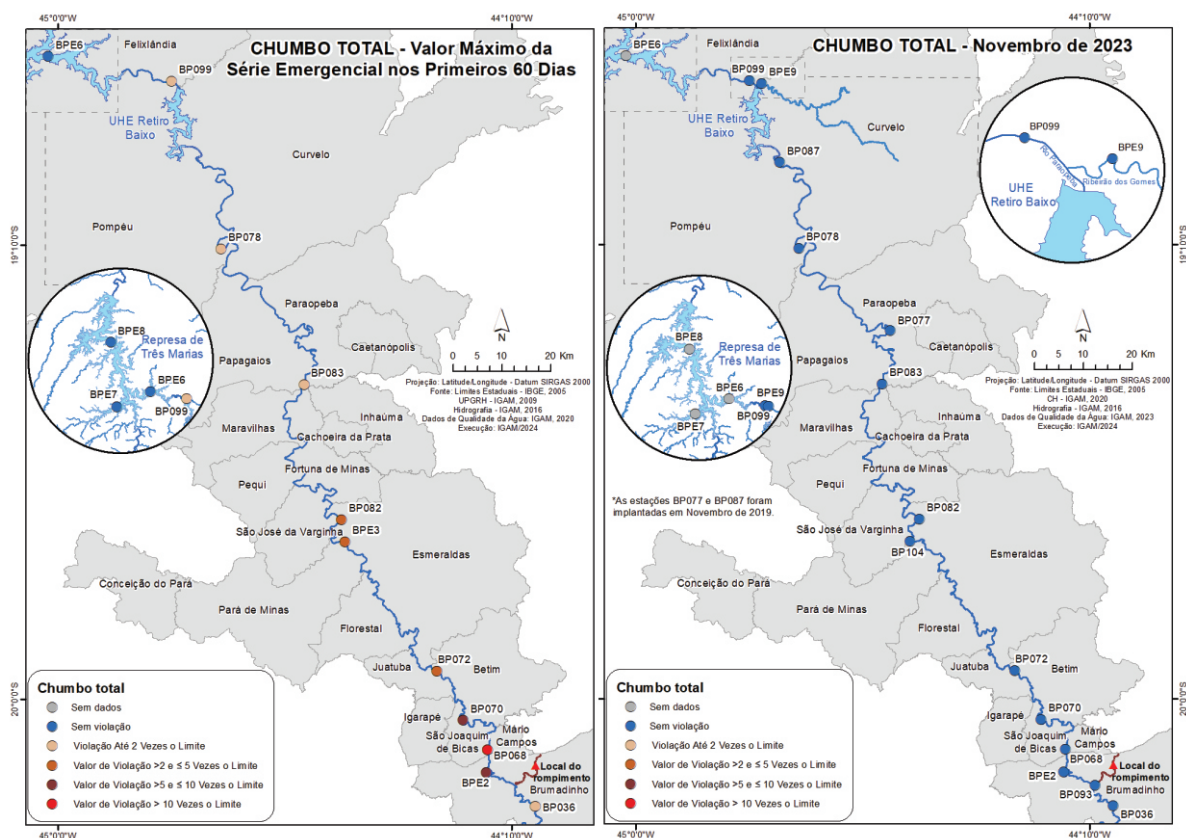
45°0'0"W 44°10'0"W

CHUMBO TOTAL - Valor Máximo da Série Emergencial nos Primeiros 60 Dias

BPE6
Felixlândia
BP099
UHE Retiro Baixo
Curvelo
Pompéu
BP078
19°10'0"S
BPE8
Represa de Três Marias
BPE7
BPE6
BP099
Paraopeba
Caetanópolis
Papagaios
N
0 5 10 20 Km
BP083
Projeção: Latitude/Longitude - Datum SIRGAS 2000
Fonte: Limites Estaduais - IBGE, 2005
UPGRH - IGAM, 2009
Hidrografia - IGAM, 2016
Dados de Qualidade da Água: IGAM, 2020
Execução: IGAM/2024
Inhaúma
Maravilhas
Cachoeira da Prata
Fortuna de Minas
Pequi
BP082
BPE3
São José da Varginha
Esmeraldas
Conceição do Pará
Pará de Minas
Florestal
Juatuba
BP072
Betim
20°0'0"S
BP070
Igarapé
Mário Campos
São Joaquim de Bicas
BP068
Local do rompimento
BPE2
Brumadinho
BP036

Chumbo total
Sem dados
Sem violação
Violação Até 2 Vezes o Limite
Valor de Violação >2 e ≤ 5 Vezes o Limite
Valor de Violação >5 e ≤ 10 Vezes o Limite
Valor de Violação > 10 Vezes o Limite

45°0'0"W 44°10'0"W

45°0'0"W 44°10'0"W

CHUMBO TOTAL - Novembro de 2023

BPE6
Felixlândia
BP099
BPE9
UHE Retiro Baixo
Curvelo
BP087
BP099
BPE9
Rio Paraopeba
Ribeirão dos Gomes
UHE Retiro Baixo
Pompéu
BP078
19°10'0"S
BPE8
Represa de Três Marias
BPE6
BPE9
BP099
BPE7
Paraopeba
BP077
Caetanópolis
Papagaios
N
0 5 10 20 Km
BP083
Projeção: Latitude/Longitude - Datum SIRGAS 2000
Fonte: Limites Estaduais - IBGE, 2005
CH - IGAM, 2020
Hidrografia - IGAM, 2016
Dados de Qualidade da Água: IGAM, 2023
Execução: IGAM/2024
Inhaúma
Maravilhas
Cachoeira da Prata
Fortuna de Minas
Pequi
*As estações BP077 e BP087 foram implantadas em Novembro de 2019.
BP082
São José da Varginha
BP104
Esmeraldas
Conceição do Pará
Pará de Minas
Florestal
Juatuba
BP072
Betim
20°0'0"S
BP070
Igarapé
Mário Campos
São Joaquim de Bicas
BP068
Local do rompimento
BPE2
BP093
Brumadinho
BP036

Chumbo total
Sem dados
Sem violação
Violação Até 2 Vezes o Limite
Valor de Violação >2 e ≤ 5 Vezes o Limite
Valor de Violação >5 e ≤ 10 Vezes o Limite
Valor de Violação > 10 Vezes o Limite

45°0'0"W 44°10'0"W